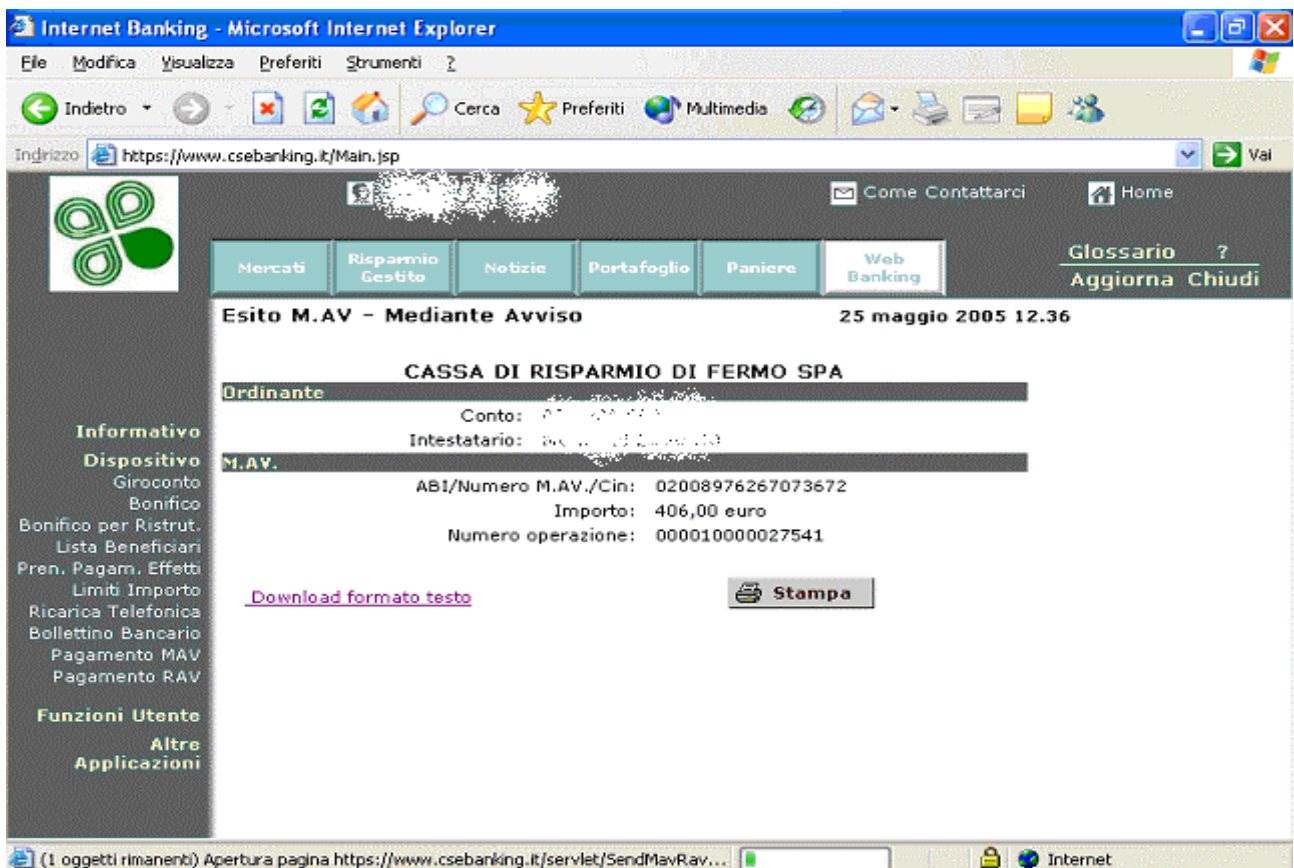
Internet Banking - Microsoft Internet Explorer

File Modifica Visualizza Preferiti Strumenti ?

Indietro Cerca Preferiti Multimedia

Indirizzo https://www.csebanking.it/Main.jsp Vai

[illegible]

Come Contattarci Home

Mercati Risparmio Gestito Notizie Portafoglio Paniere Web Banking

Glossario ?
Aggiorna Chiudi

Esito M.AV - Mediante Avviso 25 maggio 2005 12.36

CASSA DI RISPARMIO DI FERMO SPA

Ordinante

Conto: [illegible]
Intestatario: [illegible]

M.AV.

ABI/Numero M.AV./Cin: 02008976267073672
Importo: 406,00 euro
Numero operazione: 000010000027541

Download formato testo

Stampa

Informativo
Dispositivo
Giroconto
Bonifico
Bonifico per Ristrut.
Lista Beneficiari
Pren. Pagam. Effetti
Limiti Importo
Ricarica Telefonica
Bollettino Bancario
Pagamento MAV
Pagamento RAV
Funzioni Utente
Altre Applicazioni

(1 oggetti rimanenti) Apertura pagina https://www.csebanking.it/servlet/SendMavRav... Internet